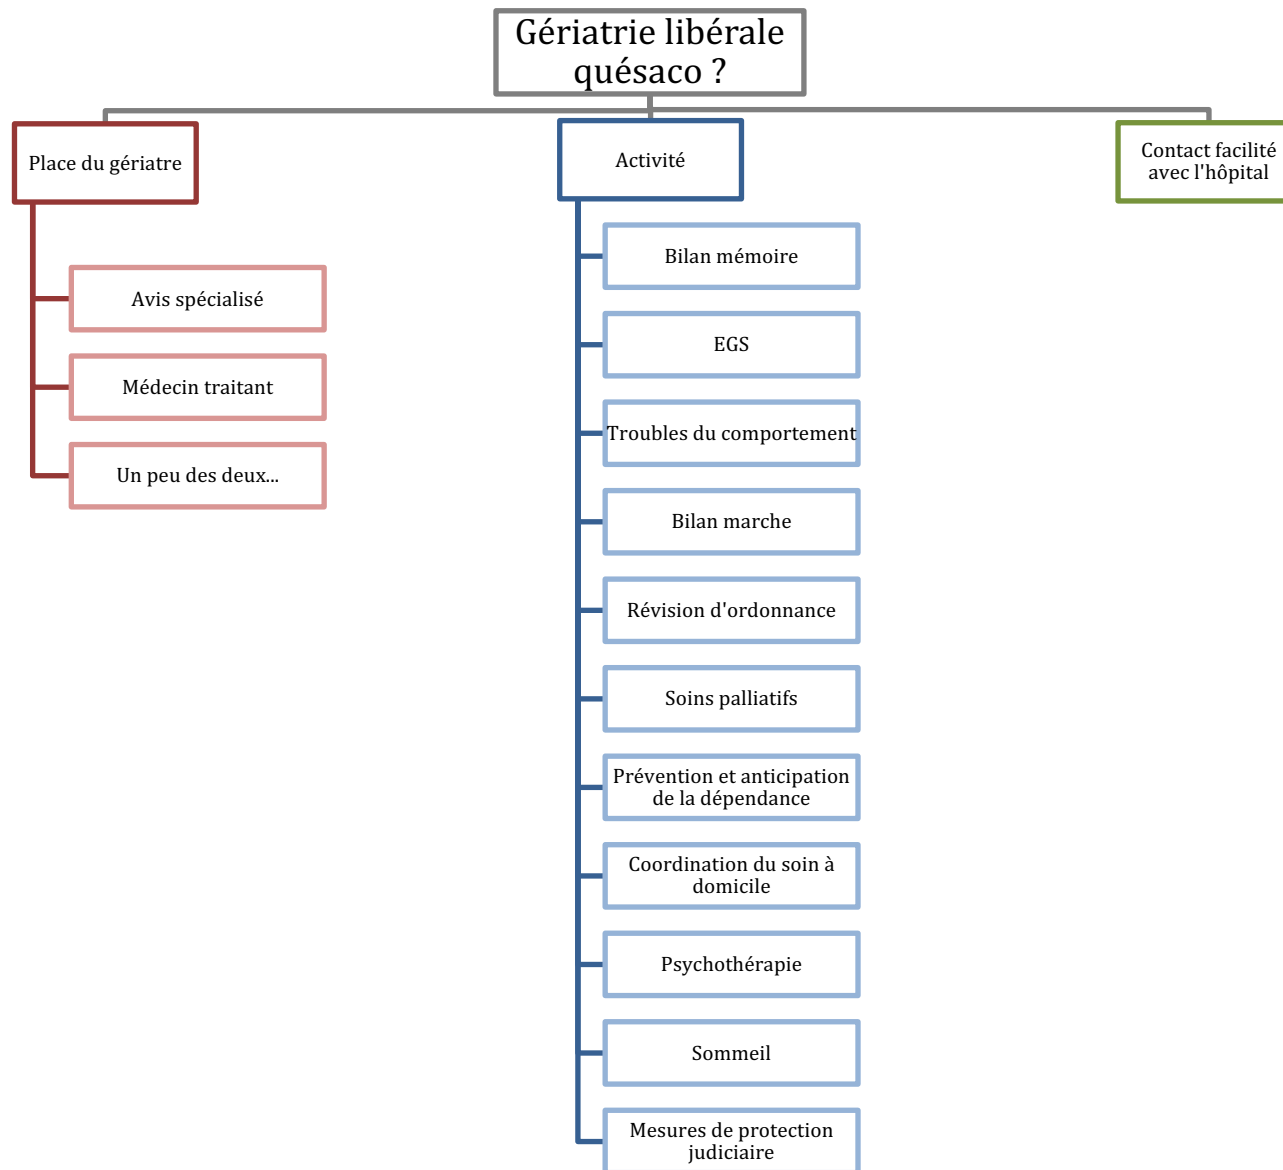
Gériatrie libérale quésaco ?

Place du gériatre

Avis spécialisé

Médecin traitant

Un peu des deux...

Activité

Bilan mémoire

EGS

Troubles du comportement

Bilan marche

Révision d'ordonnance

Soins palliatifs

Prévention et anticipation de la dépendance

Coordination du soin à domicile

Psychothérapie

Sommeil

Mesures de protection judiciaire

Contact facilité avec l'hôpital